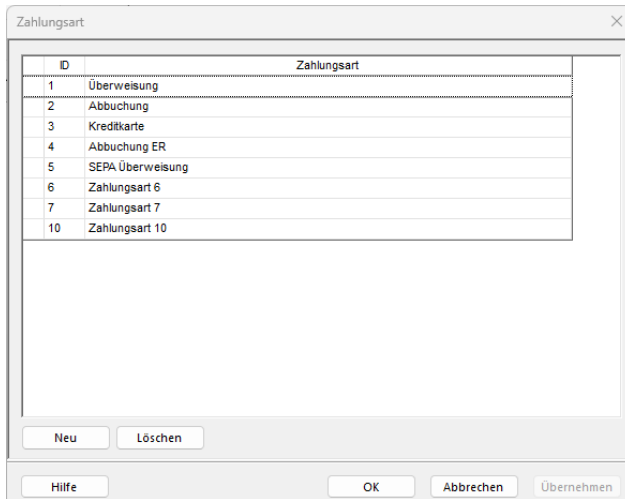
Zahlungsart

| ID | Zahlungsart |
|---|---|
| 1 | Überweisung |
| 2 | Abbuchung |
| 3 | Kreditkarte |
| 4 | Abbuchung ER |
| 5 | SEPA Überweisung |
| 6 | Zahlungsart 6 |
| 7 | Zahlungsart 7 |
| 10 | Zahlungsart 10 |

Neu
Löschen
Hilfe
OK
Abbrechen
Übernehmen